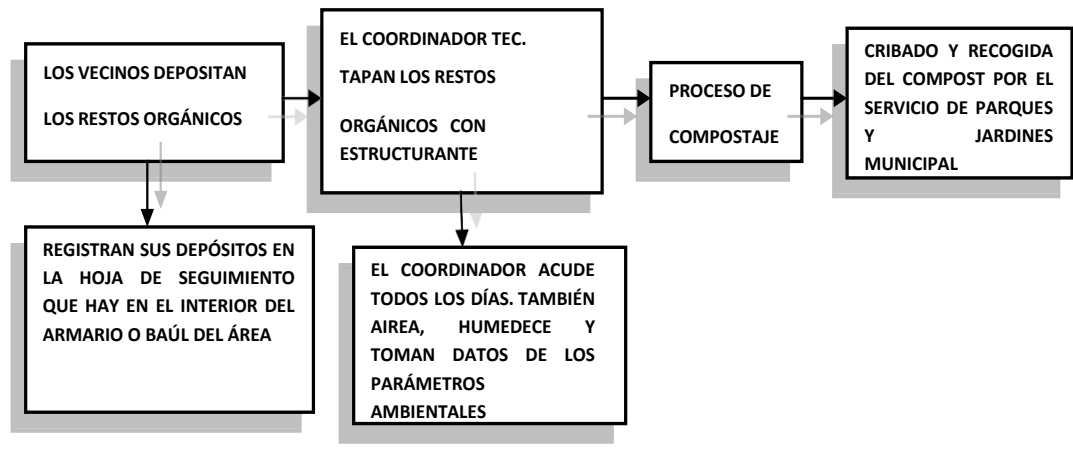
LOS VECINOS DEPOSITAN

LOS RESTOS ORGÁNICOS

EL COORDINADOR TEC.

TAPAN LOS RESTOS

ORGÁNICOS CON ESTRUCTURANTE

PROCESO DE

COMPOSTAJE

CRIBADO Y RECOGIDA DEL COMPOST POR EL SERVICIO DE PARQUES Y JARDINES MUNICIPAL

REGISTRAN SUS DEPÓSITOS EN LA HOJA DE SEGUIMIENTO QUE HAY EN EL INTERIOR DEL ARMARIO O BAÚL DEL ÁREA

EL COORDINADOR ACUDE TODOS LOS DÍAS. TAMBIÉN AIREA, HUMEDECE Y TOMAN DATOS DE LOS PARÁMETROS AMBIENTALES